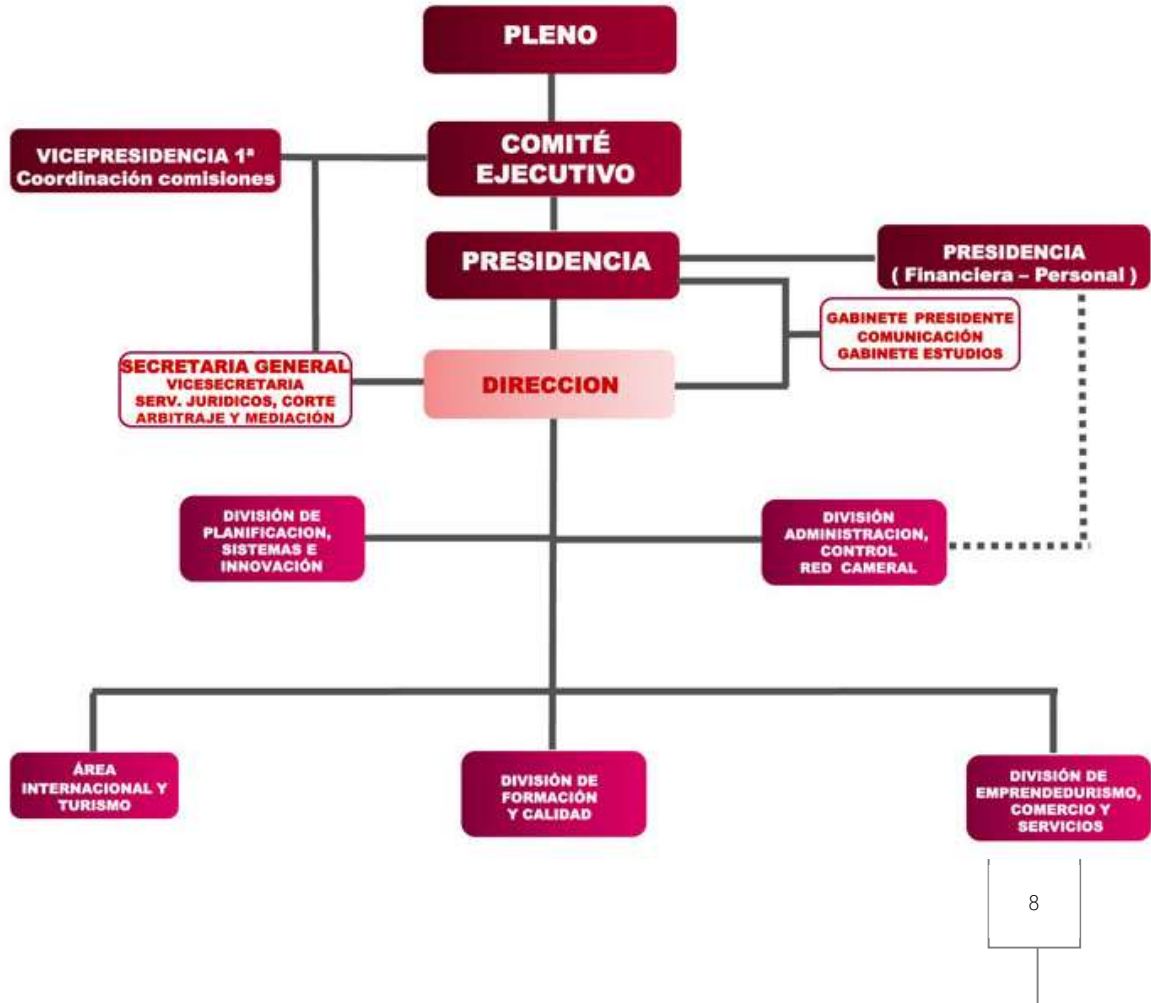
PLENO

VICEPRESIDENCIA 1ª
Coordinación comisiones

COMITÉ
EJECUTIVO

PRESIDENCIA

PRESIDENCIA
( Financiera – Personal )

GABINETE PRESIDENTE
COMUNICACIÓN
GABINETE ESTUDIOS

SECRETARIA GENERAL
VICESECRETARIA
SERV. JURIDICOS, CORTE
ARBITRAJE Y MEDIACIÓN

DIRECCION

DIVISIÓN DE
PLANIFICACION,
SISTEMAS E
INNOVACIÓN

DIVISIÓN
ADMINISTRACION,
CONTROL
RED CAMERAL

ÁREA
INTERNACIONAL Y
TURISMO

DIVISIÓN DE
FORMACIÓN
Y CALIDAD

DIVISIÓN DE
EMPRENDEDURISMO,
COMERCIO Y
SERVICIOS

8